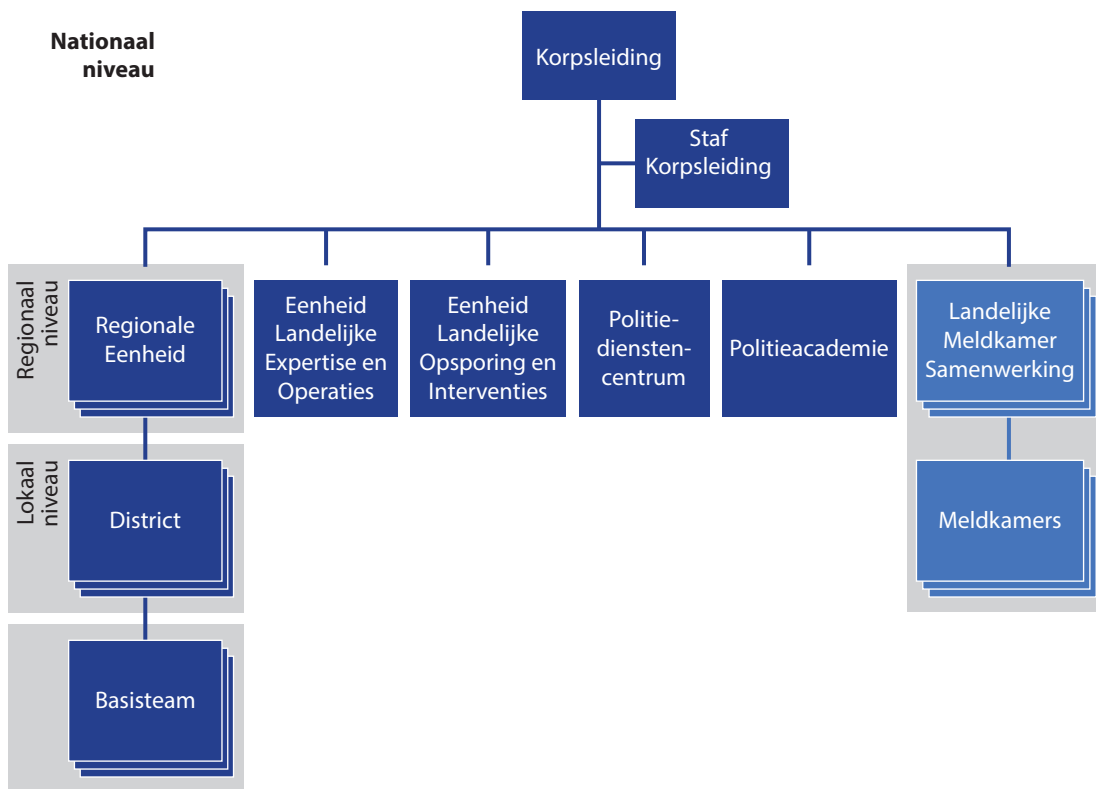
Nationaal niveau

Korpsleiding

Staf Korpsleiding

Regionaal niveau

Regionale Eenheid

Eenheid Landelijke Expertise en Operaties

Eenheid Landelijke Opsporing en Interventies

Politie-diensten-centrum

Politieacademie

Landelijke Meldkamer Samenwerking

Lokaal niveau

District

Meldkamers

Basisteam